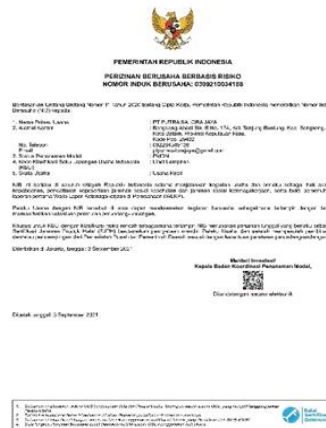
PEMERINTAH REPUBLIK INDONESIA

PERIZINAN BERUSAHA BERBASIS RISIKO
NOMOR INDUK BERUSAHA: 0309210034109

Berdasarkan Undang-Undang Nomor 11 Tahun 2020 tentang Cipta Kerja, Pemerintah Republik Indonesia menerbitkan Nomor Induk Berusaha (NIB) kepada:

1. Nama Pelaku Usaha : PT PUTRA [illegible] JAYA
2. Alamat kantor : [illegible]

No. Telepon : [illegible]
E-mail : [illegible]
3. Status Penanaman Modal : PMDN
4. Kode Klasifikasi Baku Lapangan Usaha Indonesia (KBLI) : Lihat Lampiran
5. Skala Usaha : Usaha Kecil

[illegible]

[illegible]

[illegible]

Diterbitkan di Jakarta, tanggal: 3 September 2021

Menteri Investasi/
Kepala Badan Koordinasi Penanaman Modal,

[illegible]

Dicetak tanggal: 3 September 2021

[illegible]